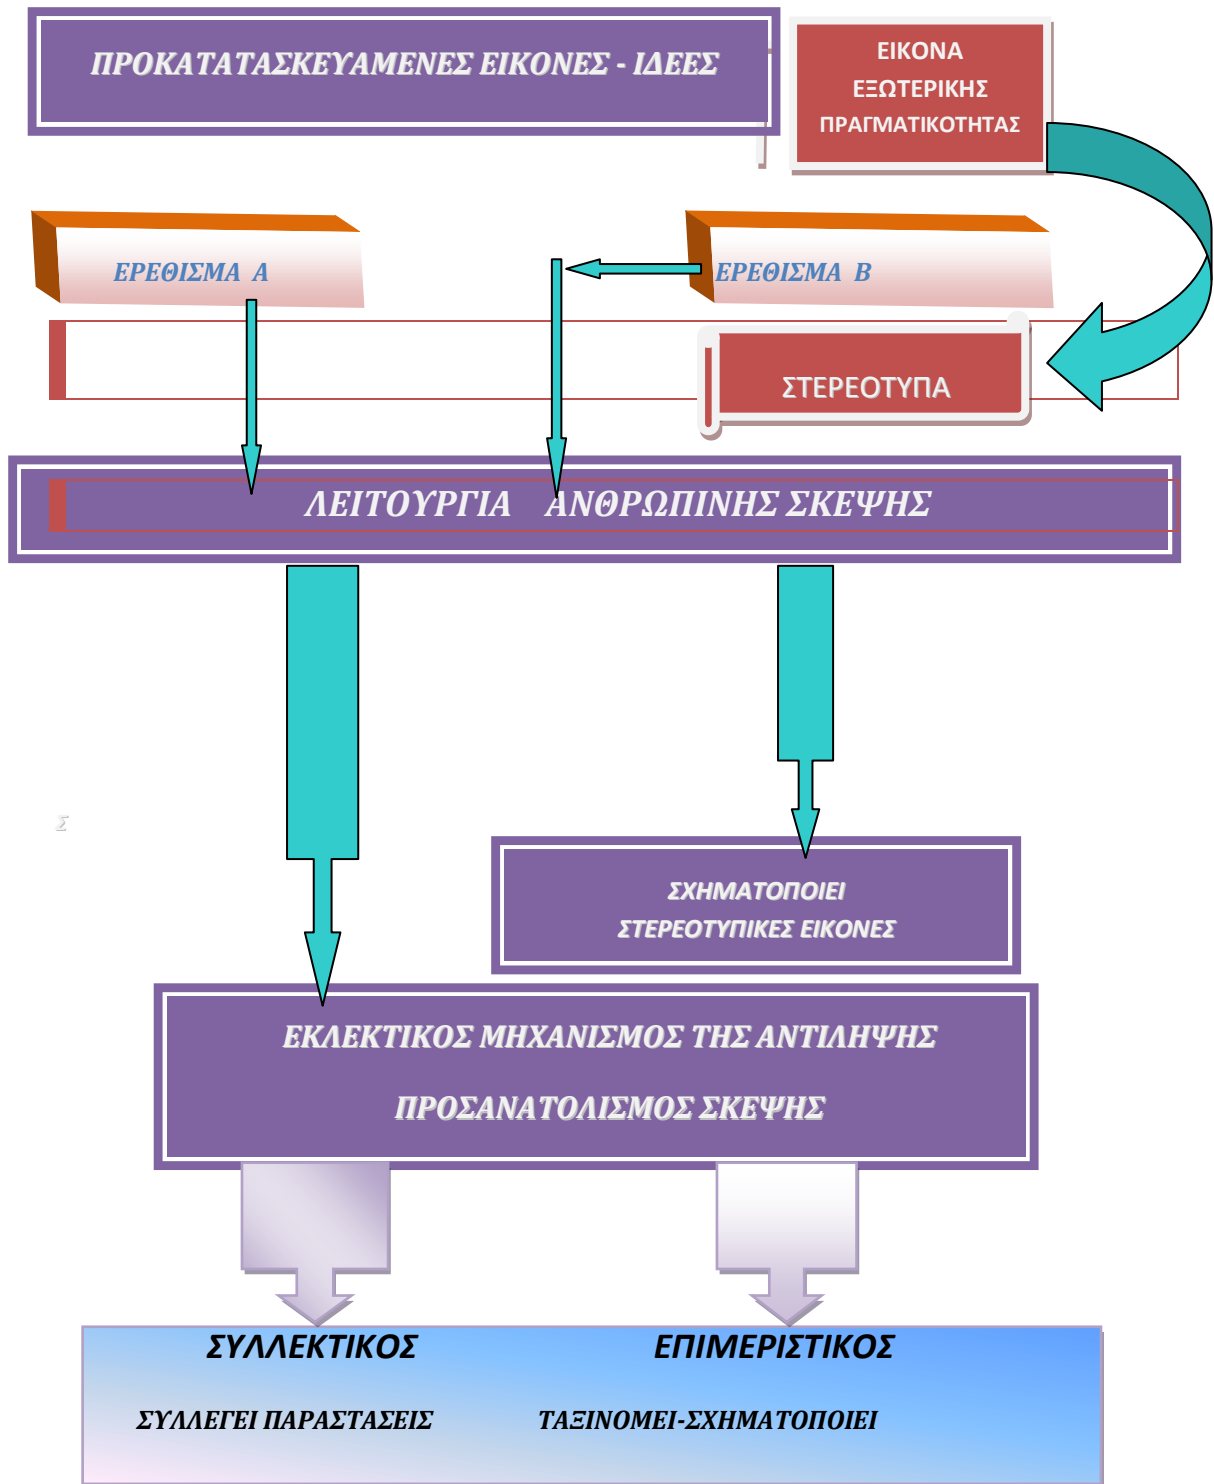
ΠΡΟΚΑΤΑΤΑΣΚΕΥΑΜΕΝΕΣ ΕΙΚΟΝΕΣ - ΙΔΕΕΣ

ΕΙΚΟΝΑ ΕΞΩΤΕΡΙΚΗΣ ΠΡΑΓΜΑΤΙΚΟΤΗΤΑΣ

ΕΡΕΘΙΣΜΑ Α

ΕΡΕΘΙΣΜΑ Β

ΣΤΕΡΕΟΤΥΠΑ

ΛΕΙΤΟΥΡΓΙΑ ΑΝΘΡΩΠΙΝΗΣ ΣΚΕΨΗΣ

Σ

ΣΧΗΜΑΤΟΠΟΙΕΙ ΣΤΕΡΕΟΤΥΠΙΚΕΣ ΕΙΚΟΝΕΣ

ΕΚΛΕΚΤΙΚΟΣ ΜΗΧΑΝΙΣΜΟΣ ΤΗΣ ΑΝΤΙΛΗΨΗΣ

ΠΡΟΣΑΝΑΤΟΛΙΣΜΟΣ ΣΚΕΨΗΣ

ΣΥΛΛΕΚΤΙΚΟΣ

ΕΠΙΜΕΡΙΣΤΙΚΟΣ

ΣΥΛΛΕΓΕΙ ΠΑΡΑΣΤΑΣΕΙΣ

ΤΑΞΙΝΟΜΕΙ-ΣΧΗΜΑΤΟΠΟΙΕΙ